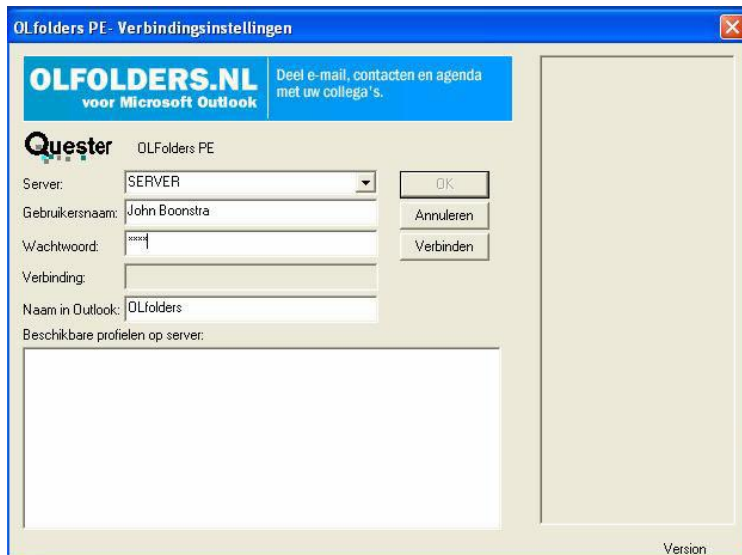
OLfolders PE- Verbindingsinstellingen

OLFOLDERS.NL
voor Microsoft Outlook

Deel e-mail, contacten en agenda met uw collega's.

Quester OLFolders PE

Server: SERVER

Gebruikersnaam: John Boonstra

Wachtwoord: ****

Verbinding:

Naam in Outlook: OLfolders

Beschikbare profielen op server:

OK
Annuleren
Verbinden

Version